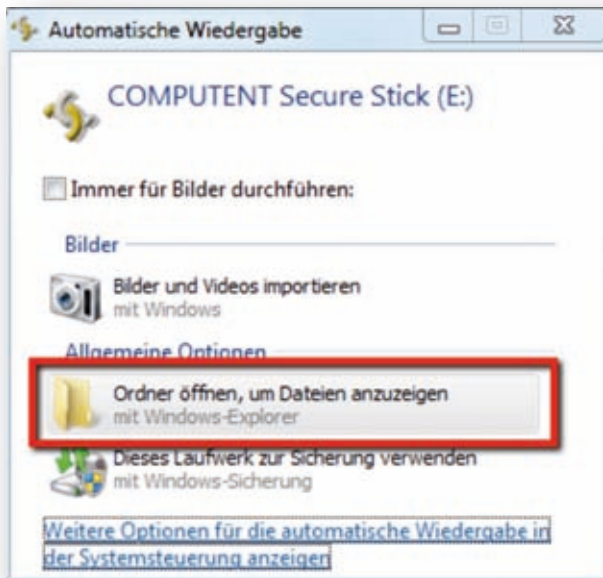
Automatische Wiedergabe

COMPUTENT Secure Stick (E:)

Immer für Bilder durchführen:

Bilder

Bilder und Videos importieren
mit Windows

Allgemeine Optionen

Ordner öffnen, um Dateien anzuzeigen
mit Windows-Explorer

Dieses Laufwerk zur Sicherung verwenden
mit Windows-Sicherung

Weitere Optionen für die automatische Wiedergabe in der Systemsteuerung anzeigen